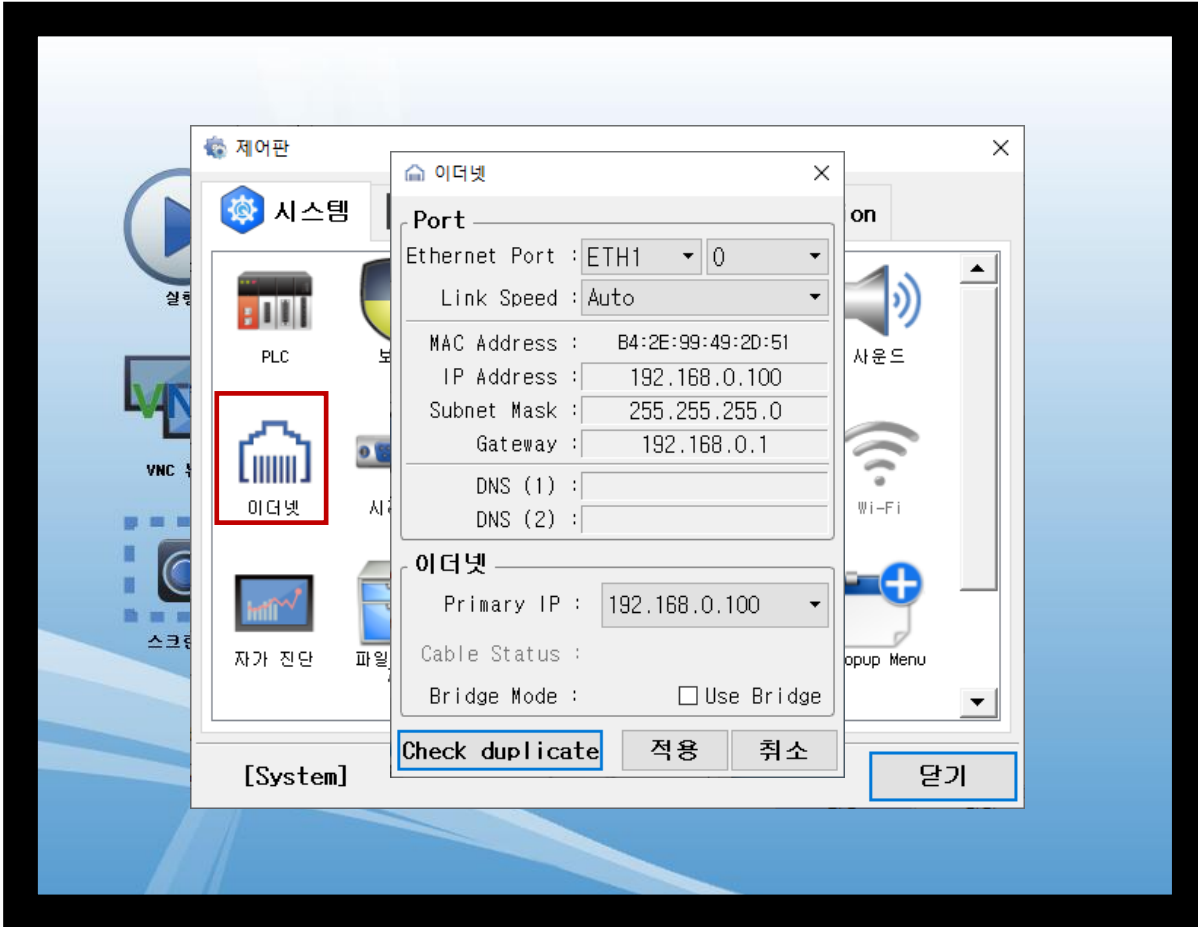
실행

VNC

스크린

제어판

시스템

on

PLC

보

사운드

이더넷

시

Wi-Fi

자가 진단

파일

opup Menu

[System]

닫기

이더넷

Port

Ethernet Port : ETH1 0

Link Speed : Auto

MAC Address : B4:2E:99:49:2D:51

IP Address : 192.168.0.100

Subnet Mask : 255.255.255.0

Gateway : 192.168.0.1

DNS (1) :

DNS (2) :

이더넷

Primary IP : 192.168.0.100

Cable Status :

Bridge Mode : Use Bridge

Check duplicate 적용 취소